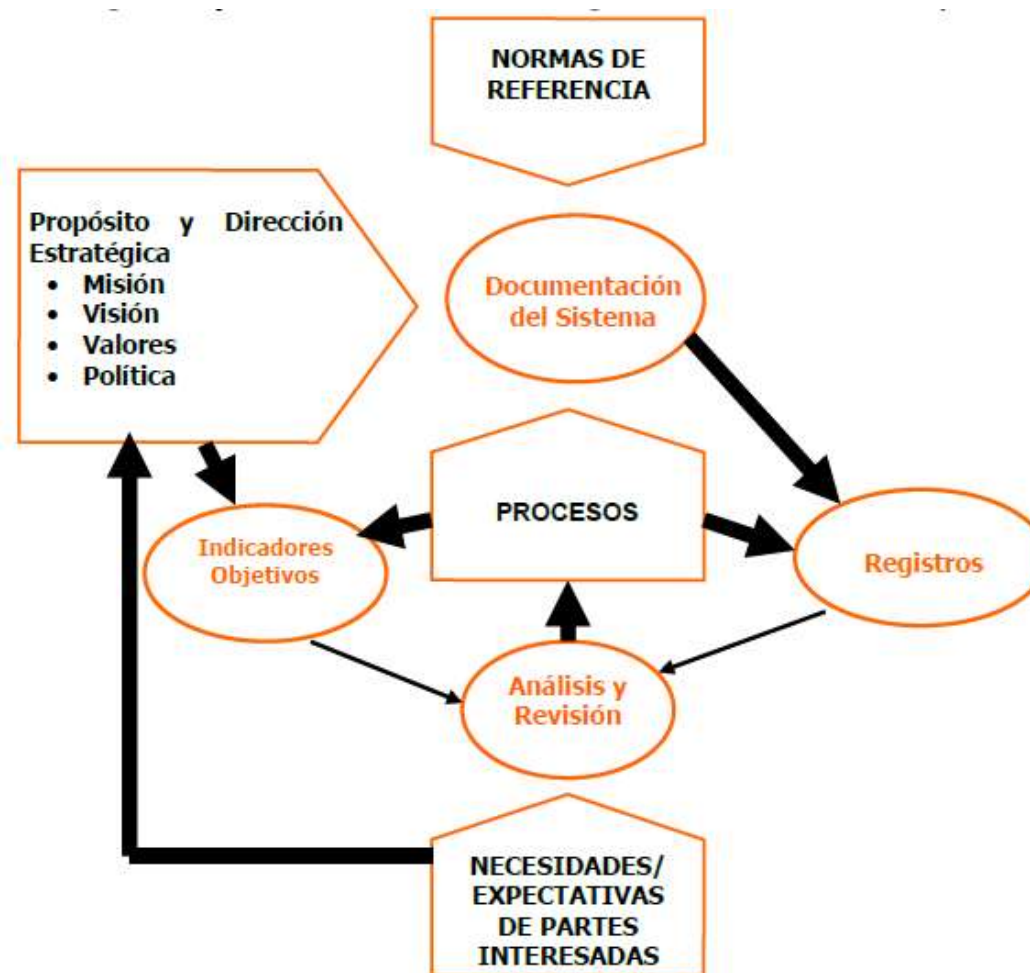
NORMAS DE REFERENCIA

Propósito y Dirección Estratégica
- Misión
- Visión
- Valores
- Política

Documentación del Sistema

PROCESOS

Indicadores Objetivos

Registros

Análisis y Revisión

NECESIDADES/ EXPECTATIVAS DE PARTES INTERESADAS